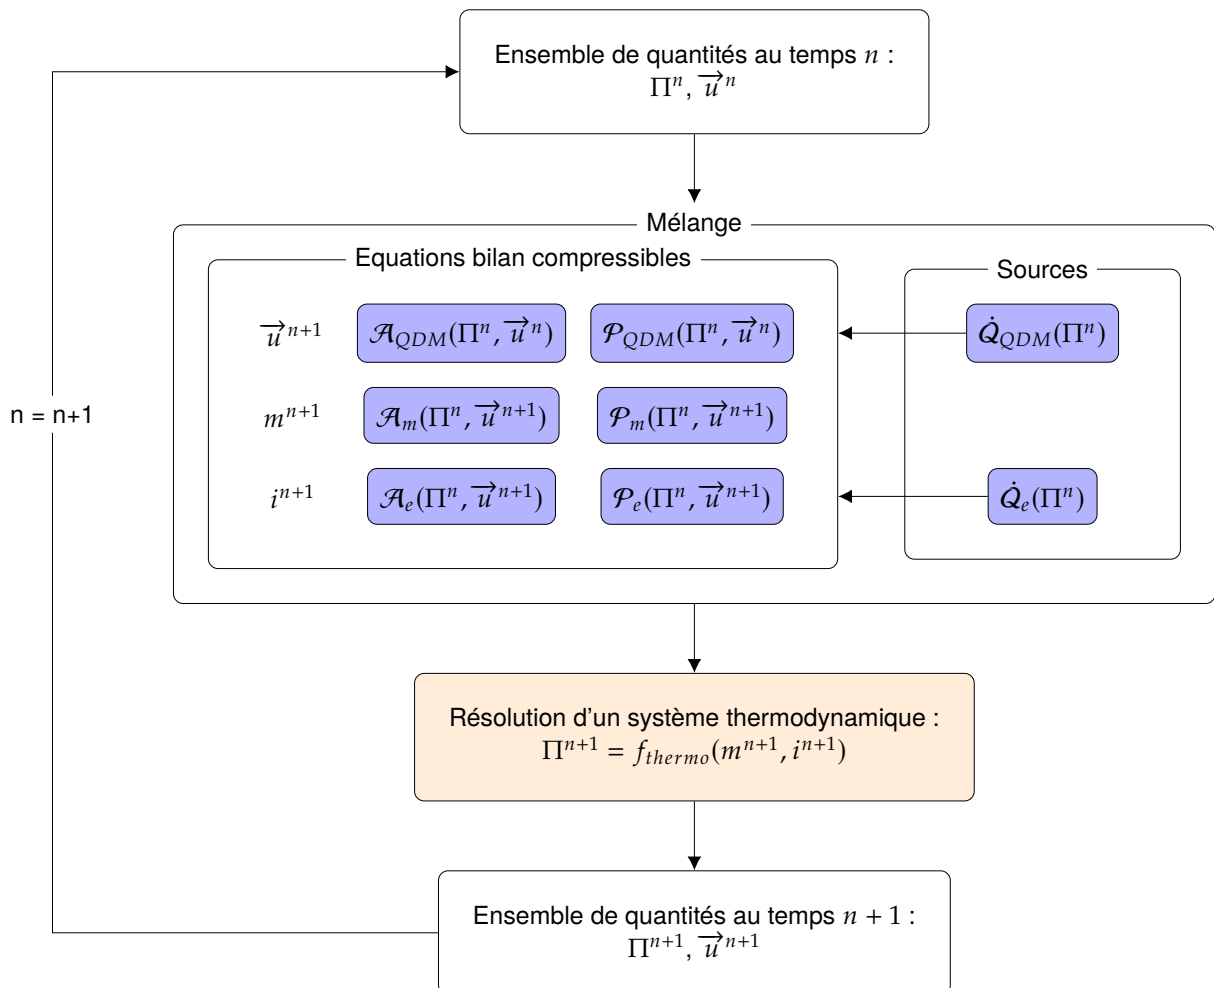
Ensemble de quantités au temps $n$ :
$\Pi^n, \overrightarrow{u}^n$

Mélange

Equations bilan compressibles

$\overrightarrow{u}^{n+1}$ $\mathcal{A}_{QDM}(\Pi^n, \overrightarrow{u}^n)$ $\mathcal{P}_{QDM}(\Pi^n, \overrightarrow{u}^n)$

$m^{n+1}$ $\mathcal{A}_m(\Pi^n, \overrightarrow{u}^{n+1})$ $\mathcal{P}_m(\Pi^n, \overrightarrow{u}^{n+1})$

$i^{n+1}$ $\mathcal{A}_e(\Pi^n, \overrightarrow{u}^{n+1})$ $\mathcal{P}_e(\Pi^n, \overrightarrow{u}^{n+1})$

Sources

$\dot{Q}_{QDM}(\Pi^n)$

$\dot{Q}_e(\Pi^n)$

n = n+1

Résolution d'un système thermodynamique :
$\Pi^{n+1} = f_{thermo}(m^{n+1}, i^{n+1})$

Ensemble de quantités au temps $n+1$ :
$\Pi^{n+1}, \overrightarrow{u}^{n+1}$